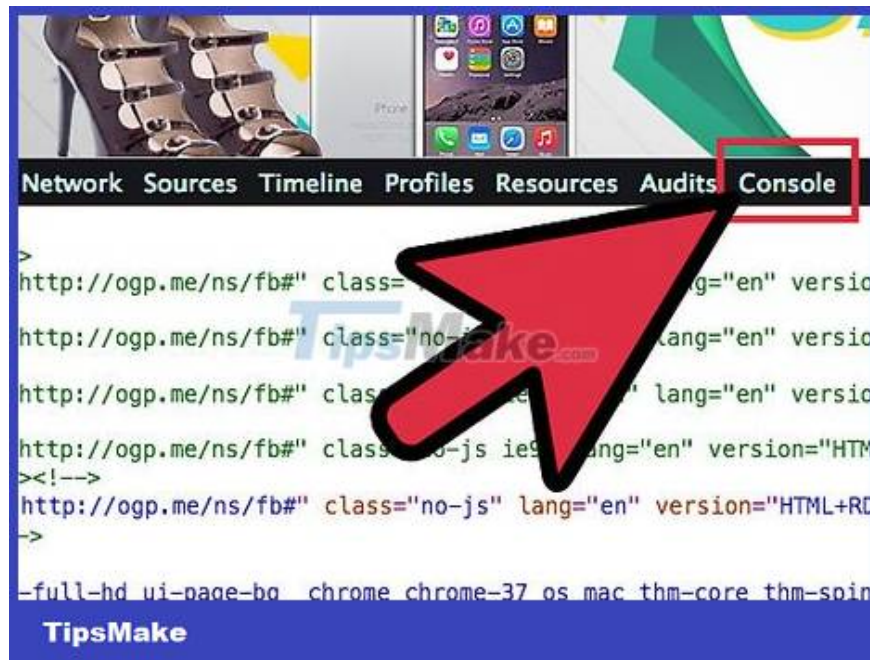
iPhone

Network Sources Timeline Profiles Resources Audits Console

>
http://ogp.me/ns/fb#" class= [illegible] g="en" versio

http://ogp.me/ns/fb#" class="no- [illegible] lang="en" versio

http://ogp.me/ns/fb#" clas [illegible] lang="en" versio

http://ogp.me/ns/fb#" class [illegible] o-js ie9 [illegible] ang="en" version="HTM
><!-->
http://ogp.me/ns/fb#" class="no-js" lang="en" version="HTML+RD
->

-full-hd ui-page-bg chrome chrome-37 os mac thm-core thm-spin

TipsMake

TipsMake.com